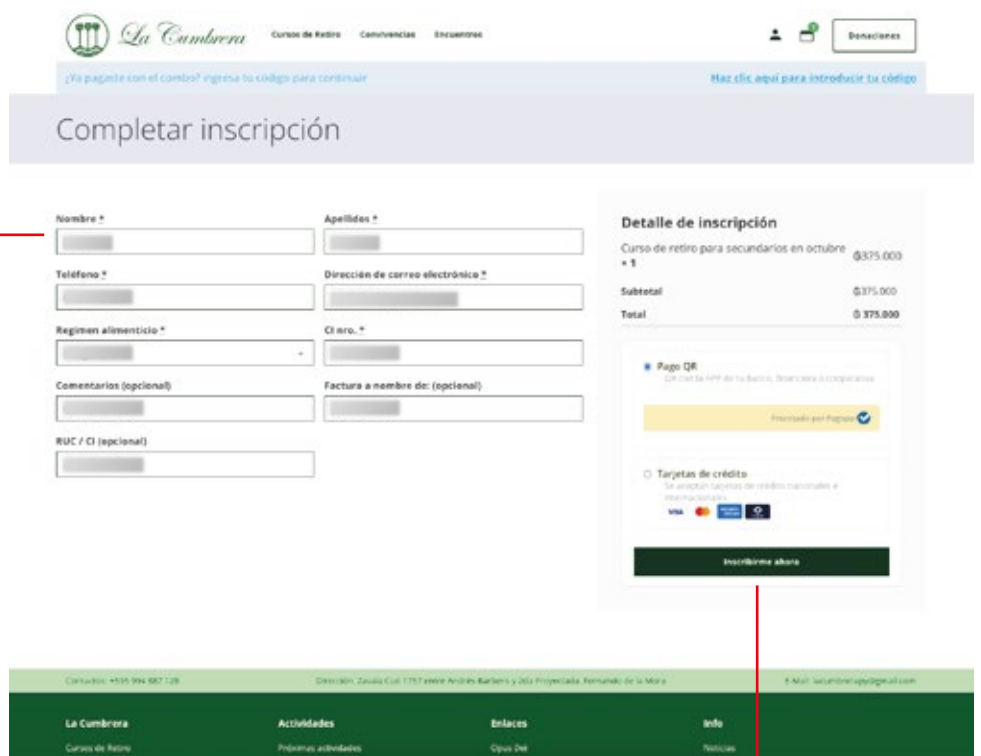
La Cumbrera

Cursos de Retiro Convivencias Encuentros

Donaciones

¿Ya pagaste con el combo? ingresa tu código para continuar

Haz clic aquí para introducir tu código

Completar inscripción

Nombre *

Apellidos *

Teléfono *

Dirección de correo electrónico *

Regimen alimenticio *

CI nro. *

Comentarios (opcional)

Factura a nombre de: (opcional)

RUC / CI (opcional)

Detalle de inscripción

Curso de retiro para secundarios en octubre × 1 ₲375.000

Subtotal ₲375.000

Total ₲ 375.000

Pago QR
QR con la APP de tu Banco, financiera o cooperativa

Procesado por Pagopar

Tarjetas de crédito
Se aceptan tarjetas de crédito nacionales e internacionales

Inscribirme ahora

Contactos: +595 994 887 128

Dirección: Zavala Cué 1757 entre Andrés Barbero y 2da Proyectada. Fernando de la Mora

E-Mail: lacumbrerapy@gmail.com

La Cumbrera

Cursos de Retiro

Actividades

Próximas actividades

Enlaces

Opus Dei

Info

Noticias